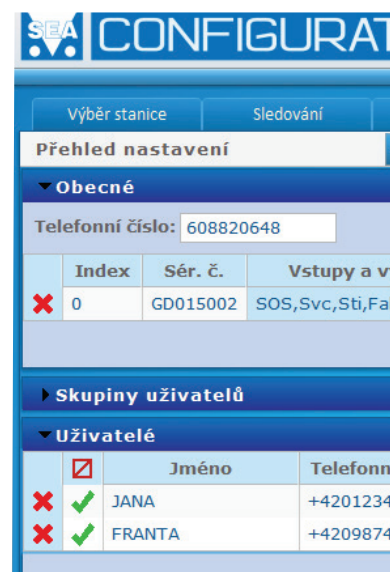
SEA CONFIGURAT

Výběr stanice | Sledování

Přehled nastavení

Obecné

Telefonní číslo: 608820648

| | Index | Sér. č. | Vstupy a v |
|---|---|---|---|
| | 0 | GD015002 | SOS,Svc,Sti,Fa |

Skupiny uživatelů

Uživatelé

| | | Jméno | Telefonn |
|---|---|---|---|
| | | JANA | +4201234 |
| | | FRANTA | +4209874 |